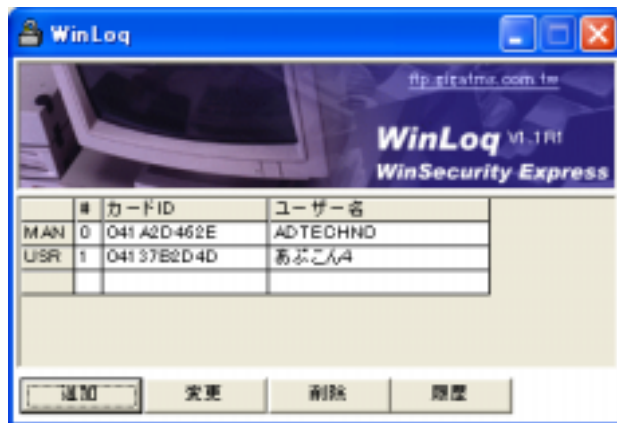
WinLoq

ftp.sirstmz.com.tw

WinLoq V1.1Rf
WinSecurity Express

|  | # | カードID | ユーザー名 |
|---|---|---|---|
| MAN | 0 | 041A2D462E | ADTECHNO |
| USR | 1 | 04137B2D4D | あぶこん4 |
|  |  |  |  |

追加 変更 削除 履歴